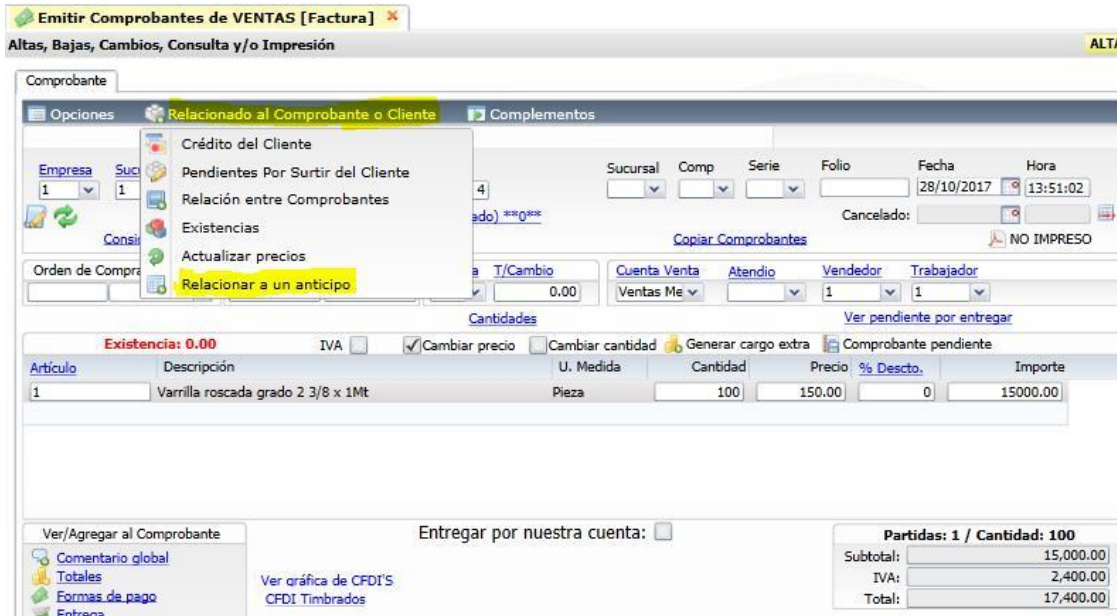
Emitir Comprobantes de VENTAS [Factura] ×

Altas, Bajas, Cambios, Consulta y/o Impresión

ALT

Comprobante

Opciones

Relacionado al Comprobante o Cliente

Complementos

Crédito del Cliente

Pendientes Por Surtir del Cliente

Relación entre Comprobantes

Existencias

Actualizar precios

Relacionar a un anticipo

Empresa 1

Suc 1

4

ado) **0**

Consi

Sucursal

Comp

Serie

Folio

Fecha 28/10/2017

Hora 13:51:02

Cancelado:

Copiar Comprobantes

NO IMPRESO

Orden de Compra

a

T/Cambio 0.00

Cuenta Venta Ventas Me

Atendio

Vendedor 1

Trabajador 1

Cantidades

Ver pendiente por entregar

Existencia: 0.00

IVA

Cambiar precio

Cambiar cantidad

Generar cargo extra

Comprobante pendiente

| Artículo | Descripción | U. Medida | Cantidad | Precio | % Descto. | Importe |
|---|---|---|---|---|---|---|
| 1 | Varrilla roscada grado 2 3/8 x 1Mt | Pieza | 100 | 150.00 | 0 | 15000.00 |

Ver/Agregar al Comprobante

Comentario global

Totales

Formas de pago

Entrega

Entregar por nuestra cuenta:

Ver gráfica de CFDI'S

CFDI Timbrados

Partidas: 1 / Cantidad: 100

Subtotal: 15,000.00

IVA: 2,400.00

Total: 17,400.00